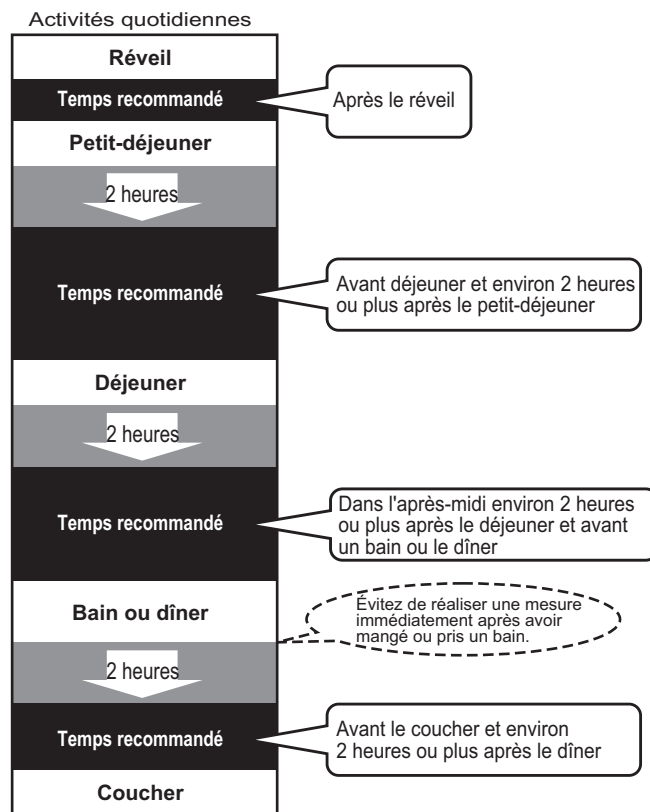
Activités quotidiennes

Réveil

Temps recommandé

Après le réveil

Petit-déjeuner

2 heures

Temps recommandé

Avant déjeuner et environ 2 heures ou plus après le petit-déjeuner

Déjeuner

2 heures

Temps recommandé

Dans l'après-midi environ 2 heures ou plus après le déjeuner et avant un bain ou le dîner

Bain ou dîner

Évitez de réaliser une mesure immédiatement après avoir mangé ou pris un bain.

2 heures

Temps recommandé

Avant le coucher et environ 2 heures ou plus après le dîner

Coucher